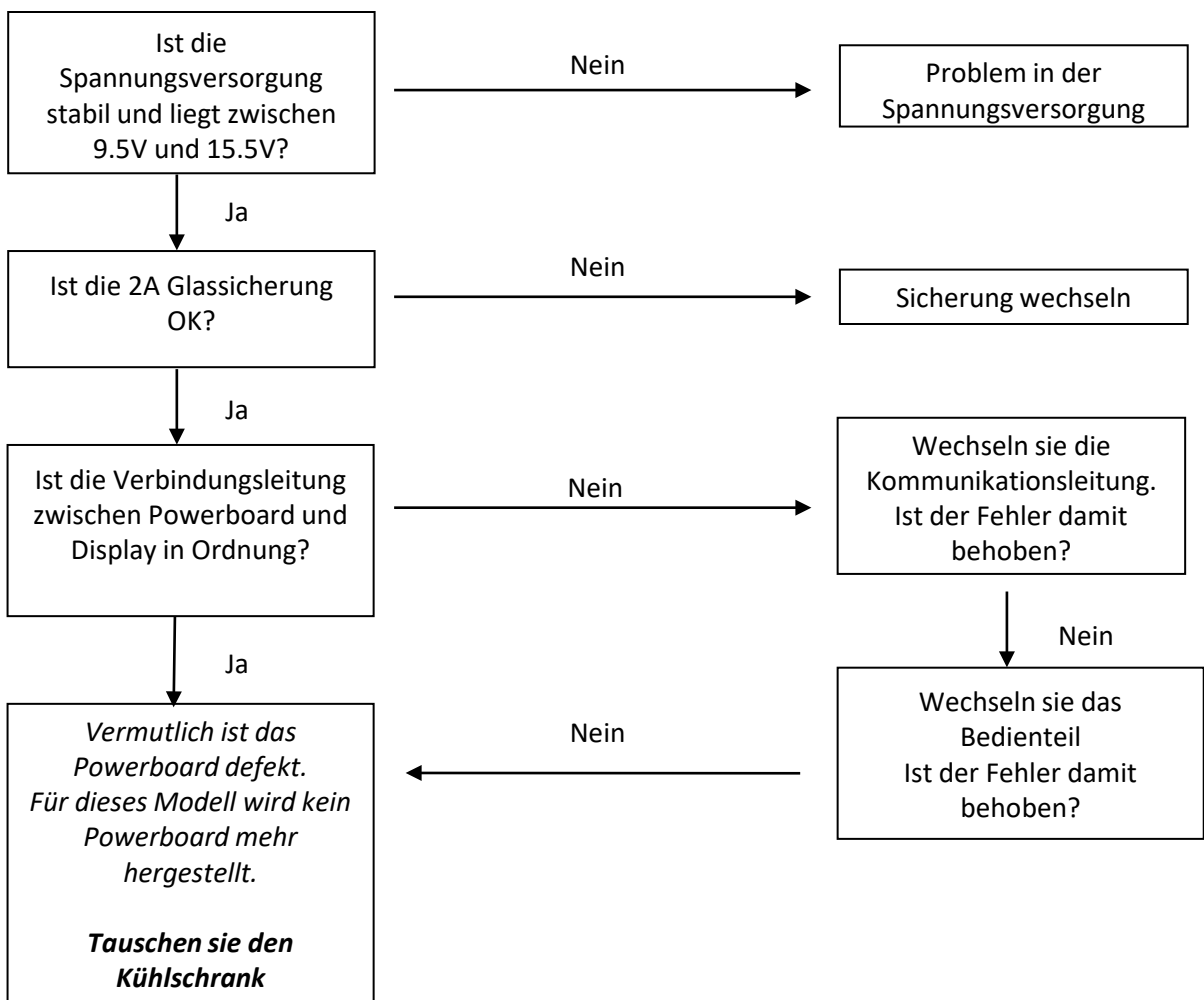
Ist die Spannungsversorgung stabil und liegt zwischen 9.5V und 15.5V?

Nein

Problem in der Spannungsversorgung

Ja

Ist die 2A Glassicherung OK?

Nein

Sicherung wechseln

Ja

Ist die Verbindungsleitung zwischen Powerboard und Display in Ordnung?

Nein

Wechseln sie die Kommunikationsleitung. Ist der Fehler damit behoben?

Nein

Ja

Wechseln sie das Bedienteil
Ist der Fehler damit behoben?

Nein

Vermutlich ist das Powerboard defekt. Für dieses Modell wird kein Powerboard mehr hergestellt.

Tauschen sie den Kühlschrank